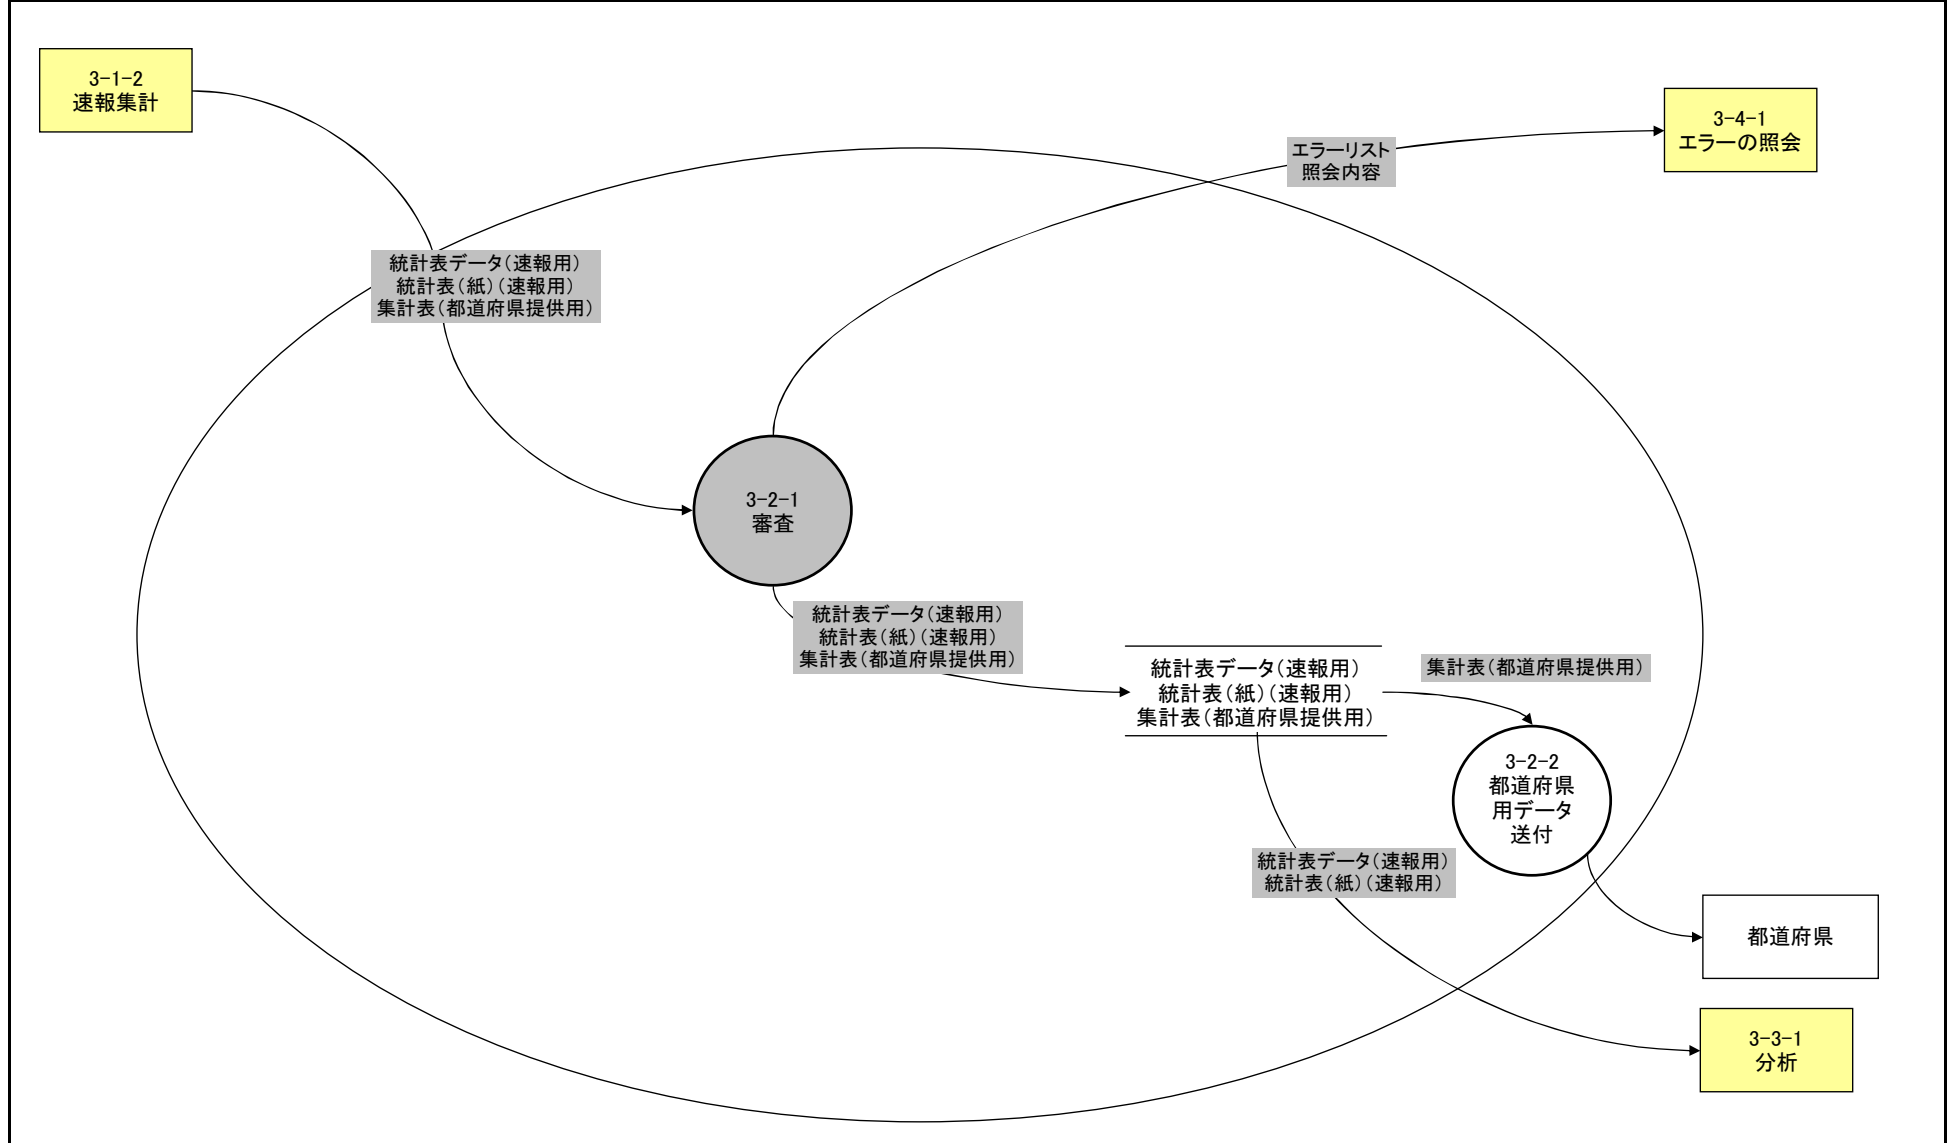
3-1-2
速報集計

3-4-1
エラーの照会

エラーリスト
照会内容

統計表データ(速報用)
統計表(紙)(速報用)
集計表(都道府県提供用)

3-2-1
審査

統計表データ(速報用)
統計表(紙)(速報用)
集計表(都道府県提供用)

統計表データ(速報用)
統計表(紙)(速報用)
集計表(都道府県提供用)

集計表(都道府県提供用)

3-2-2
都道府県
用データ
送付

統計表データ(速報用)
統計表(紙)(速報用)

都道府県

3-3-1
分析